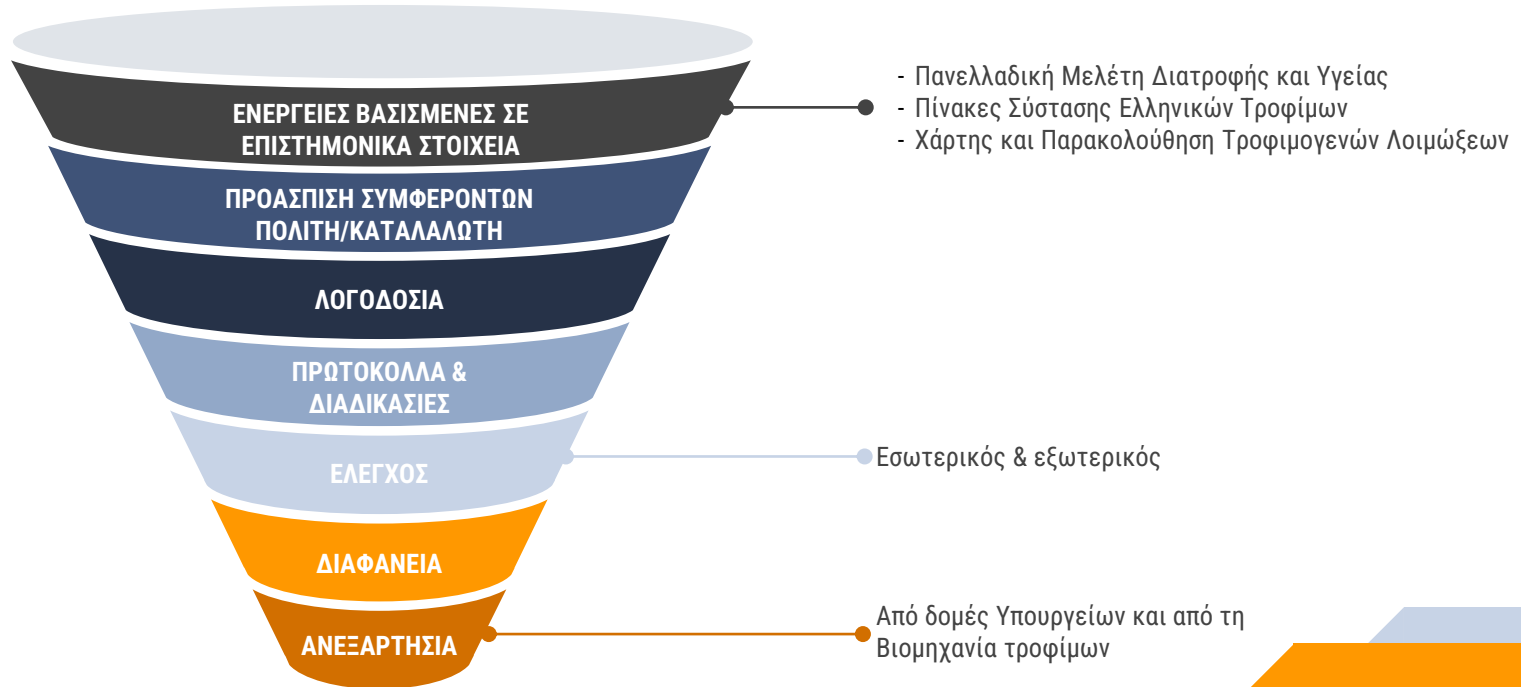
ΕΝΕΡΓΕΙΕΣ ΒΑΣΙΣΜΕΝΕΣ ΣΕ ΕΠΙΣΤΗΜΟΝΙΚΑ ΣΤΟΙΧΕΙΑ

- Πανελλαδική Μελέτη Διατροφής και Υγείας
- Πίνακες Σύστασης Ελληνικών Τροφίμων
- Χάρτης και Παρακολούθηση Τροφιμογενών Λοιμώξεων

ΠΡΟΑΣΠΙΣΗ ΣΥΜΦΕΡΟΝΤΩΝ ΠΟΛΙΤΗ/ΚΑΤΑΛΑΛΩΤΗ

ΛΟΓΟΔΟΣΙΑ

ΠΡΩΤΟΚΟΛΛΑ & ΔΙΑΔΙΚΑΣΙΕΣ

ΕΛΕΓΧΟΣ

Εσωτερικός & εξωτερικός

ΔΙΑΦΑΝΕΙΑ

ΑΝΕΞΑΡΤΗΣΙΑ

Από δομές Υπουργείων και από τη Βιομηχανία τροφίμων